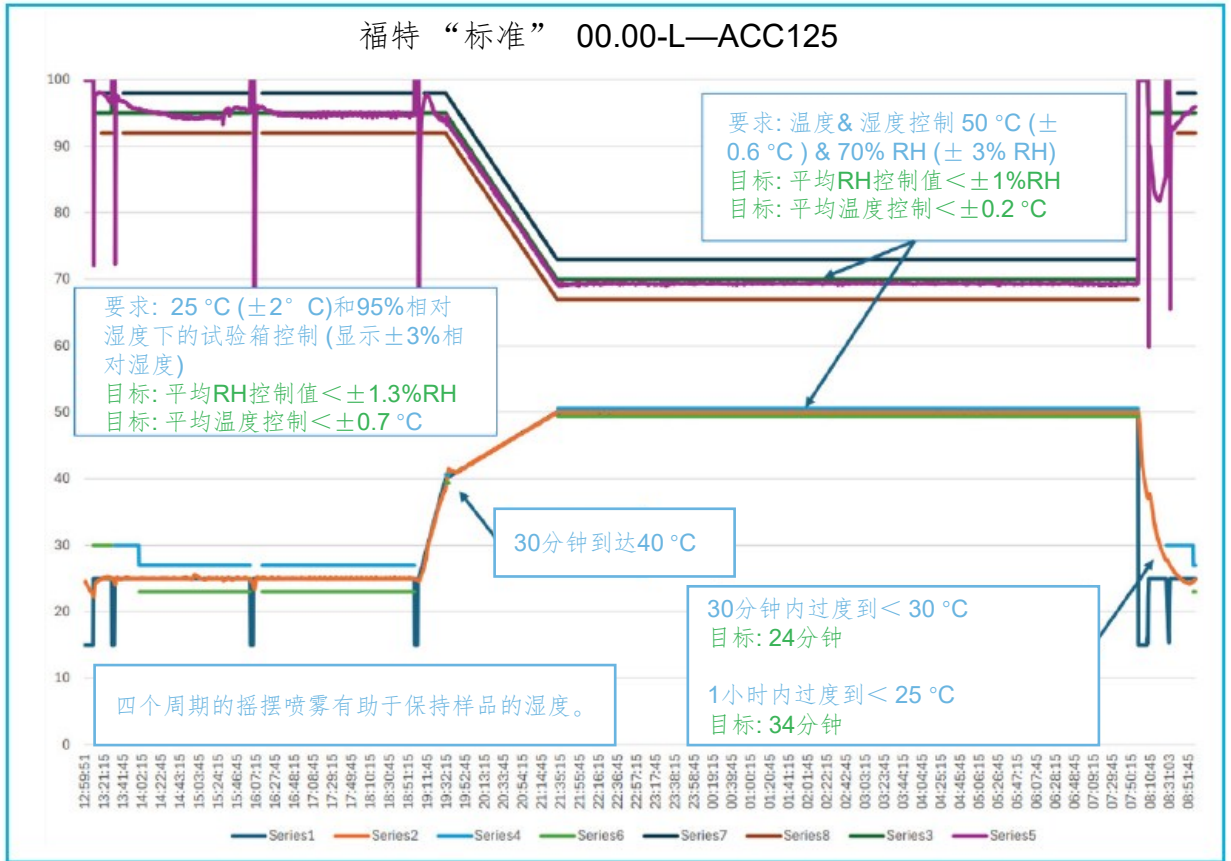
福特 “标准” 00.00-L—ACC125

要求: 温度& 湿度控制 50 °C (± 0.6 °C ) & 70% RH (± 3% RH)
目标: 平均RH控制值＜±1%RH
目标: 平均温度控制＜±0.2 °C

要求: 25 °C (±2° C)和95%相对湿度下的试验箱控制 (显示±3%相对湿度)
目标: 平均RH控制值＜±1.3%RH
目标: 平均温度控制＜±0.7 °C

30分钟到达40 °C

30分钟内过度到＜ 30 °C
目标: 24分钟

1小时内过度到＜ 25 °C
目标: 34分钟

四个周期的摇摆喷雾有助于保持样品的湿度。

100
90
80
70
60
50
40
30
20
10
0

12:59:51 13:21:45 13:41:45 14:02:15 14:43:15 15:03:45 15:24:15 15:46:45 16:07:15 16:48:15 17:08:45 17:28:15 17:49:45 18:10:15 18:30:45 18:51:15 19:11:45 19:32:15 19:52:45 20:13:15 20:33:45 20:54:15 21:14:45 21:35:15 21:55:45 22:16:15 22:36:45 22:57:15 23:17:45 23:38:15 23:58:45 00:19:15 00:39:45 01:00:15 01:20:45 01:41:15 02:01:45 02:22:15 02:42:45 03:03:15 03:23:45 03:44:15 04:04:45 04:25:15 04:45:45 05:05:15 05:26:45 05:47:15 06:07:45 06:28:15 06:48:45 07:09:15 07:29:45 07:50:15 08:10:45 08:31:03 08:51:45

Series1 Series2 Series4 Series6 Series7 Series8 Series3 Series5